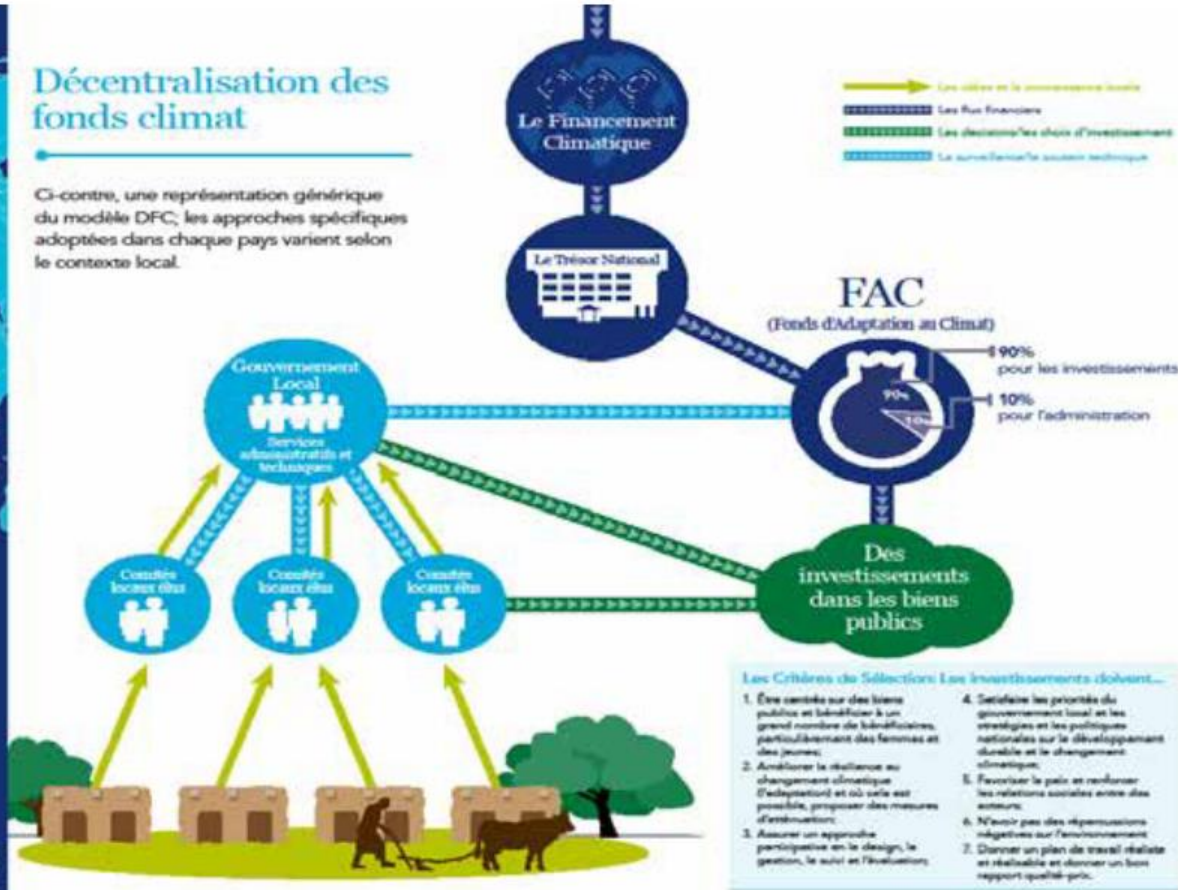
Décentralisation des fonds climat

Ci-contre, une représentation générique du modèle DFC; les approches spécifiques adoptées dans chaque pays varient selon le contexte local.

Le Financement Climatique

Les idées et la connaissance locale
Les flux financiers
Les décisions/les choix d'investissement
La surveillance/le soutien technique

Le Trésor National

FAC
(Fonds d'Adaptation au Climat)

90%
pour les investissements
10%
pour l'administration

90%
10%

Gouvernement Local
Services administratifs et techniques

Comités locaux élus
Comités locaux élus
Comités locaux élus

Des investissements dans les biens publics

Les Critères de Sélection: Les investissements doivent...

1. Être centrés sur des biens publics et bénéficier à un grand nombre de bénéficiaires, particulièrement des femmes et des jeunes;
2. Améliorer la résilience au changement climatique (adaptation) et où cela est possible, proposer des mesures d'atténuation;
3. Assurer une approche participative en le design, la gestion, le suivi et l'évaluation;
4. Satisfaire les priorités du gouvernement local et les stratégies et les politiques nationales sur le développement durable et le changement climatique;
5. Favoriser la paix et renforcer les relations sociales entre des acteurs;
6. N'avoir pas des répercussions négatives sur l'environnement
7. Donner un plan de travail réaliste et réalisable et donner un bon rapport qualité-prix.